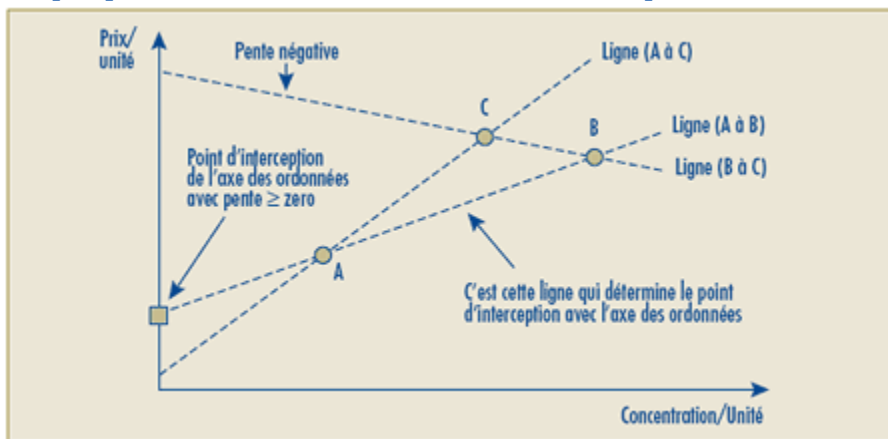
Prix/
unité

Pente négative

Ligne (A à C)

C

B

Ligne (A à B)

Ligne (B à C)

Point d'interception de l'axe des ordonnées avec pente $\geq$ zero

A

C'est cette ligne qui détermine le point d'interception avec l'axe des ordonnées

Concentration/Unité